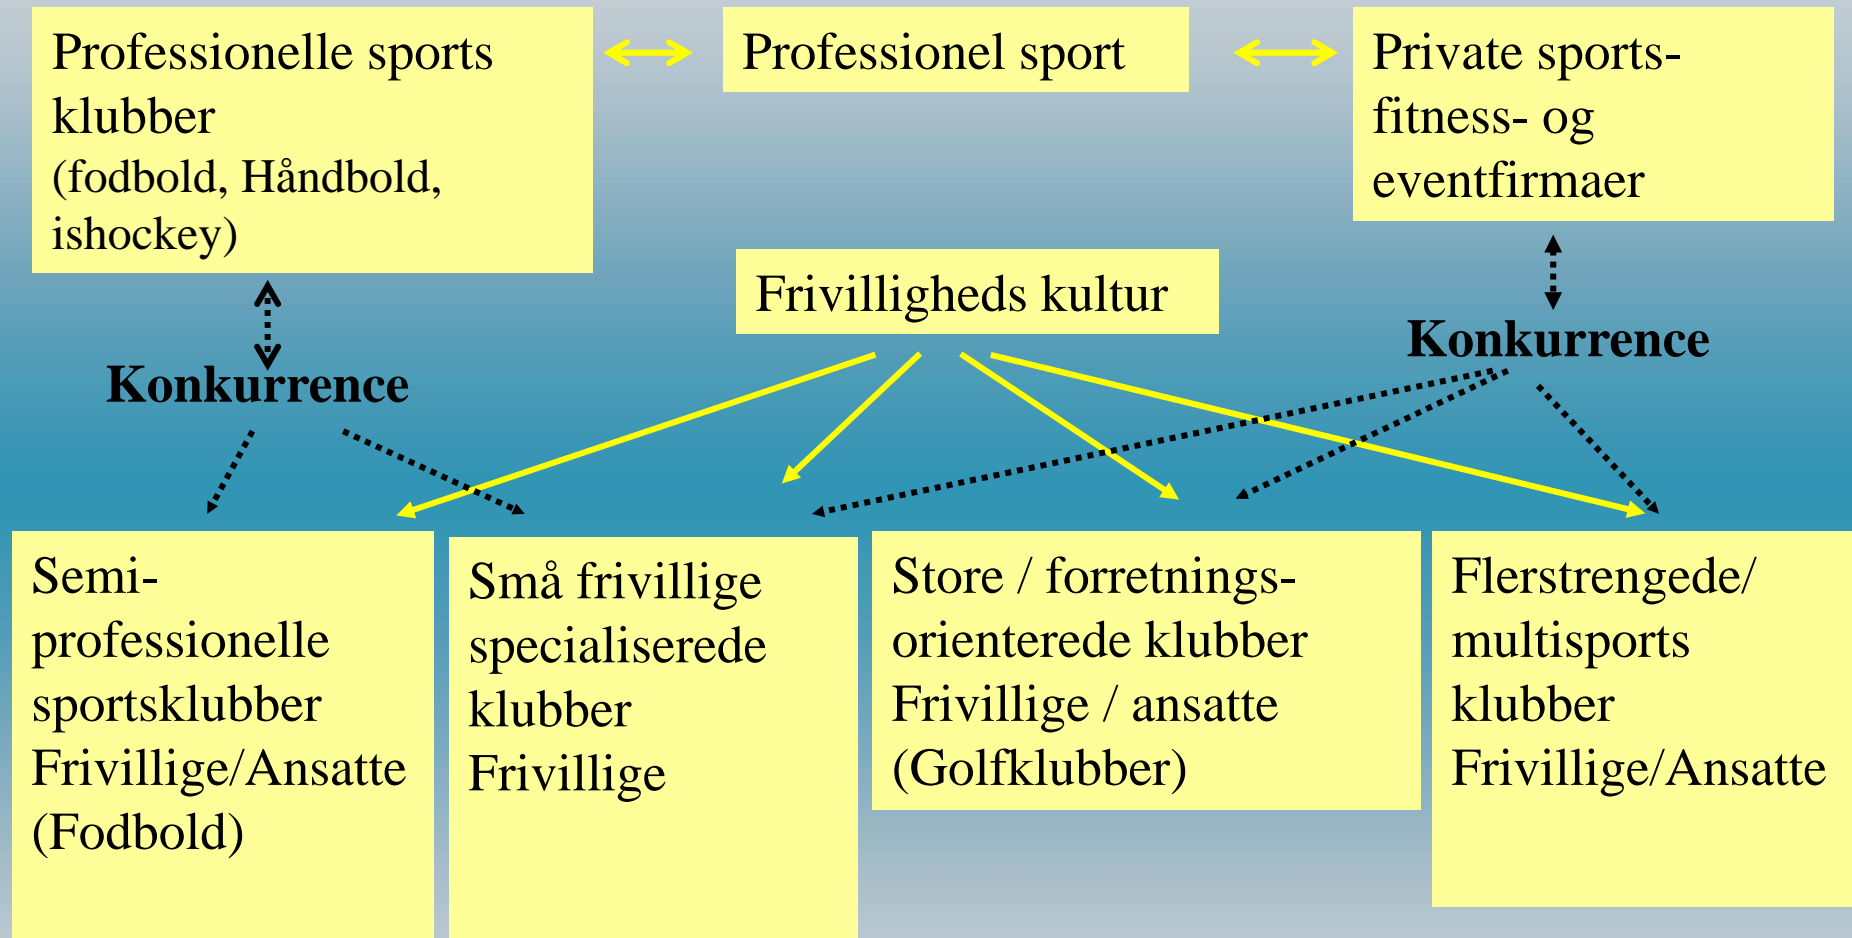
Professionelle sports klubber
(fodbold, Håndbold, ishockey)

Professionel sport

Private sports- fitness- og eventfirmaer

Frivilligheds kultur

Konkurrence

Konkurrence

Semi-professionelle sportsklubber
Frivillige/Ansatte
(Fodbold)

Små frivillige specialiserede klubber
Frivillige

Store / forretnings-orienterede klubber
Frivillige / ansatte
(Golfklubber)

Flerstrengede/ multisports klubber
Frivillige/Ansatte